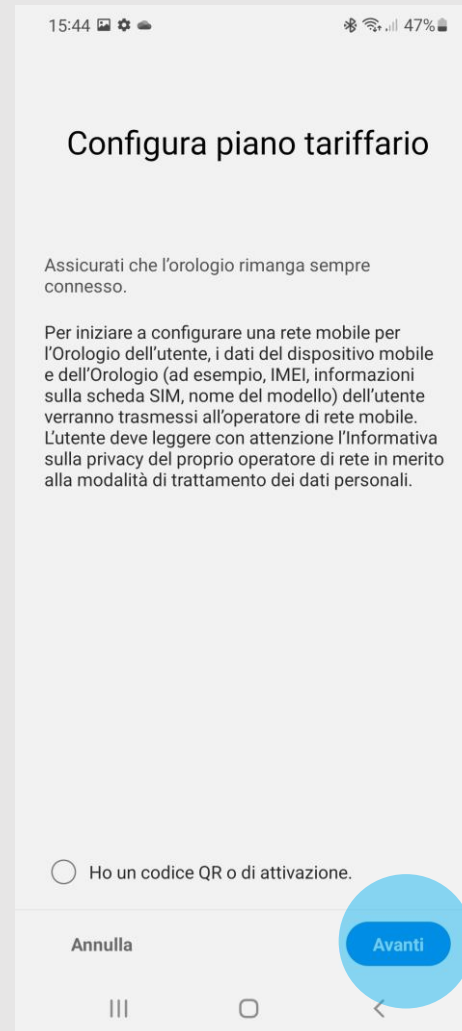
15:44 47%

Configura piano tariffario

Assicurati che l'orologio rimanga sempre connesso.

Per iniziare a configurare una rete mobile per l'Orologio dell'utente, i dati del dispositivo mobile e dell'Orologio (ad esempio, IMEI, informazioni sulla scheda SIM, nome del modello) dell'utente verranno trasmessi all'operatore di rete mobile. L'utente deve leggere con attenzione l'Informativa sulla privacy del proprio operatore di rete in merito alla modalità di trattamento dei dati personali.

Ho un codice QR o di attivazione.

Annulla

Avanti